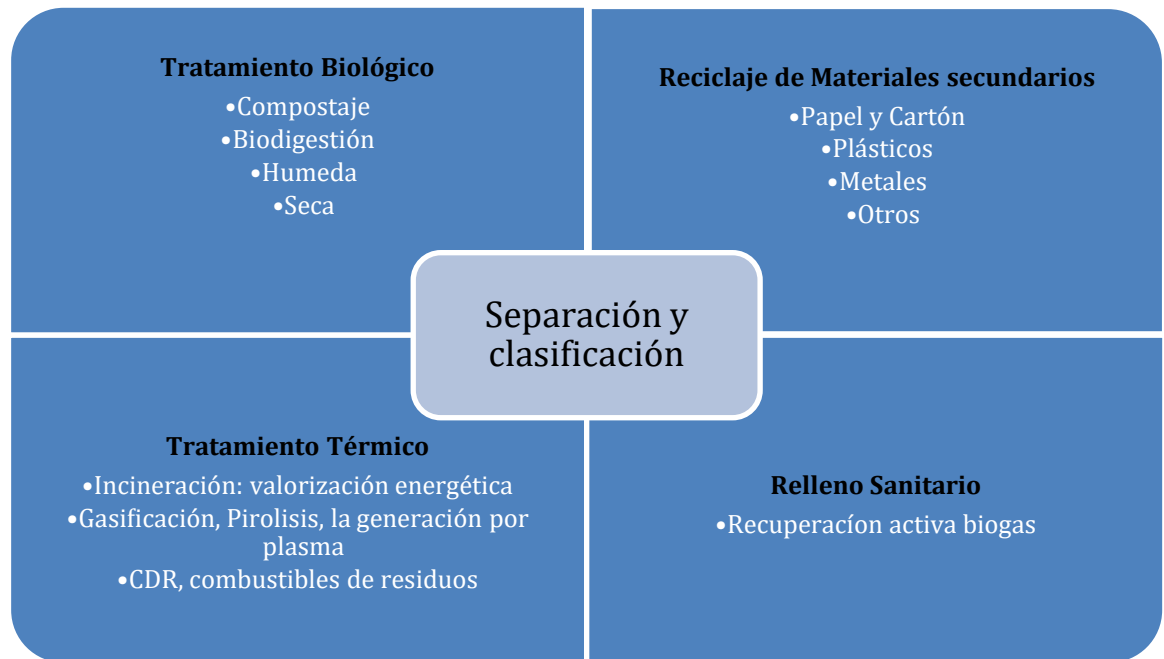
Tratamiento Biológico
•Compostaje
•Biodigestión
•Humeda
•Seca

Reciclaje de Materiales secundarios
•Papel y Cartón
•Plásticos
•Metales
•Otros

Separación y clasificación

Tratamiento Térmico
•Incineración: valorización energética
•Gasificación, Pirolisis, la generación por plasma
•CDR, combustibles de residuos

Relleno Sanitario
•Recuperacíon activa biogas